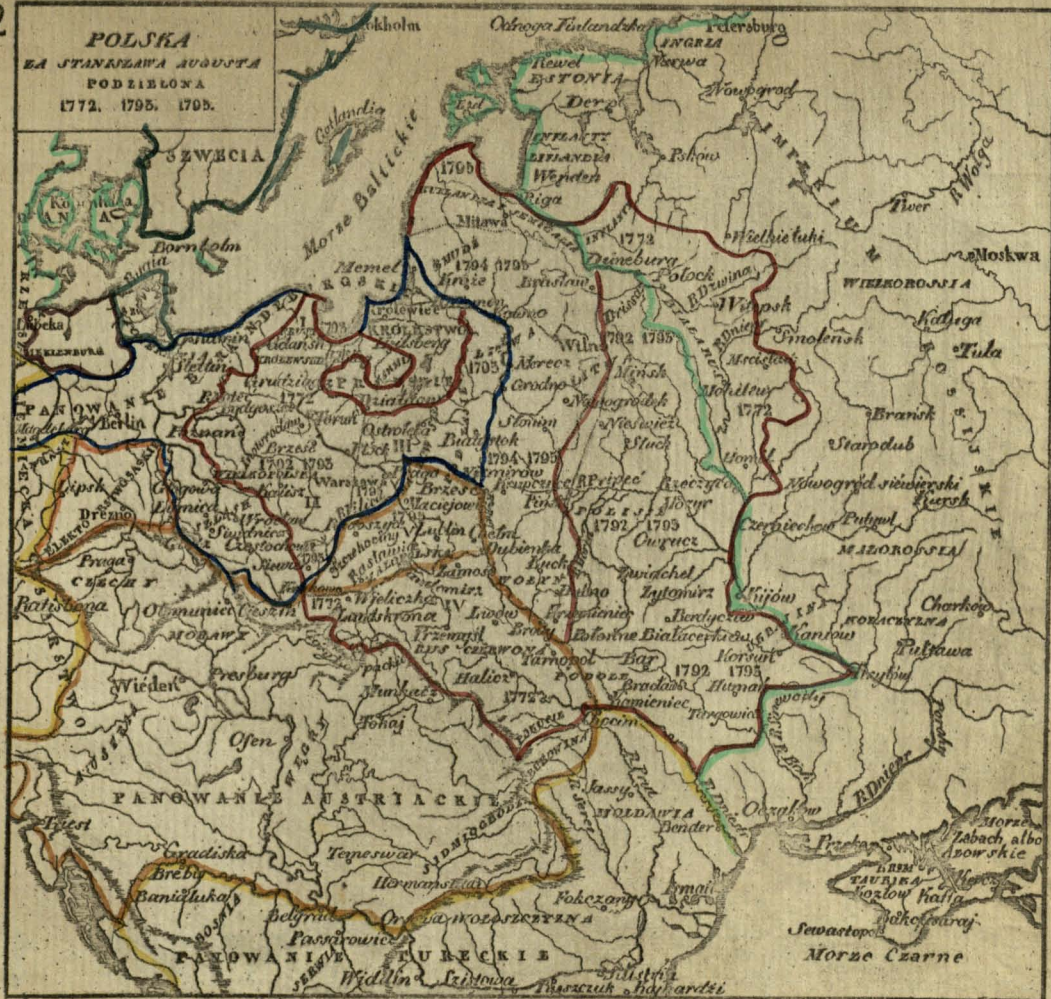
POLSKA
ZA STANISŁAWA AUGUSTA
PODZIELONA
1772. 1793. 1795.

Sztokholm
Odnoga Finlandzka
Petersburg
INGRIA
Narwa
Rewel
ESTONIA
Nowogrod
Derpt
SZWECIA
Gotlandia
INFLANTY
LIWLANDIA
Pskow
Wenden
Ryga
Morze Baltyckie
Bornholm
1795
Mitawa
Tiwer
Wielkie łuki
Moskwa
1772
Memel
Dzwina
Połock
WIELKOROSSIA
1794 1795
Brasław
R.Dzwina
Witepsk
Smoleńsk
Kaługa
Tula
Lubeka
Wilno
1792
1793
Mscisław
Gdańsk
Królewiec
Kowno
Mohilew
Grodno
Mińsk
1772
Szczecin
Grudziądz
1772
Nowogrodek
Brańsk
Berlin
Poznań
Bydgoszcz
Toruń
Słonim
Nieświeź
Słuck
Starodub
Magdeburg
Brześć
Ostrołęka
Białystok
1793
1795
Płock
1794 1795
Nowogród siewierski
Kursk
II
Warszawa
Kamirów
R.Prypeć
Rzeczyca
Lipsk
Głogów
Kalisz
Brześć
Pińsk
Mozyr
Drezno
Wrocław
Łuck
Dubieńsk
1792
1793
Owrucz
Czernichów
Putywl
MAŁOROSSIA
Praga
Lublin
Zwiahel
CZECHY
Częstochowa
Sandomierz
Żytomierz
Kijów
Kraków
Zamość
Berdyczów
Charkow
1772
Wieliczka
IV
Lwów
Brody
Polonne
Biała Cerkiew
Kaniów
Ratyzbona
Ołomuniec
Cieszyn
Landskrona
Przemyśl
Tarnopol
Bar
Korsuń
Połtawa
MORAWY
1792
1793
Kremenczug
Humań
CZERWONA
Halicz
PODOLE
Bracław
Presburg
1772
Kamieniec
Targowica
Wiedeń
Tokaj
Chocim
Ofen
Jassy
Bender
MOŁDAWIA
PANOWANIE AUSTRYACKIE
R.Dniepr
Oczakow
Morze Zabach albo Azowskie
Tryest
Temeswar
Perekop
KRYM
TAURIKA
Kozłow
Kaffa
Gradiska
Bakczysaraj
Breby
Hermanstadt
Fokczany
Ismail
Banialuka
Sewastopol
Belgrad
Orsowa
WOŁOSZCZYZNA
Morze Czarne
Passarowice
PANOWANIE TURECKIE
Widdin
Szistowa
Silistria
Rustczuk
Bazardżi